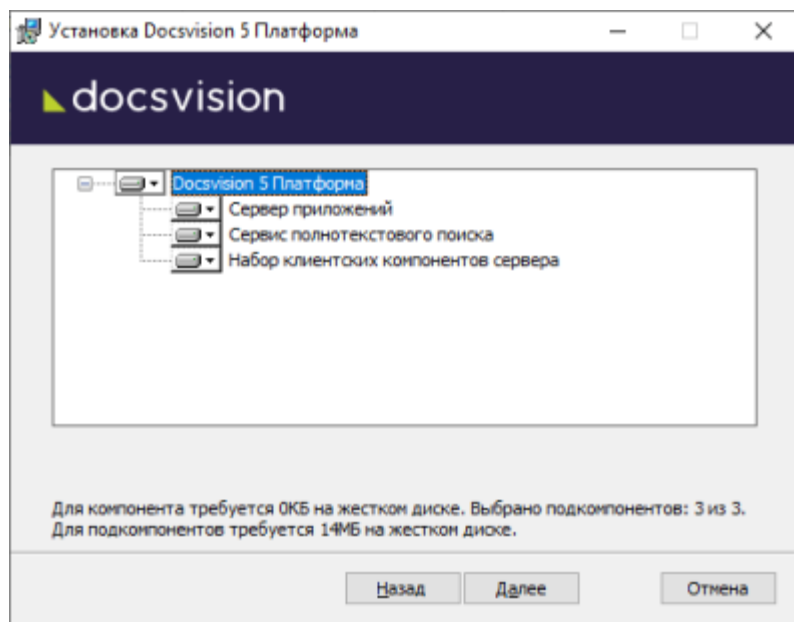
Установка Docsvision 5 Платформа

docsvision

Docsvision 5 Платформа
Сервер приложений
Сервис полнотекстового поиска
Набор клиентских компонентов сервера

Для компонента требуется 0КБ на жестком диске. Выбрано подкомпонентов: 3 из 3.
Для подкомпонентов требуется 14МБ на жестком диске.

Назад Далее Отмена